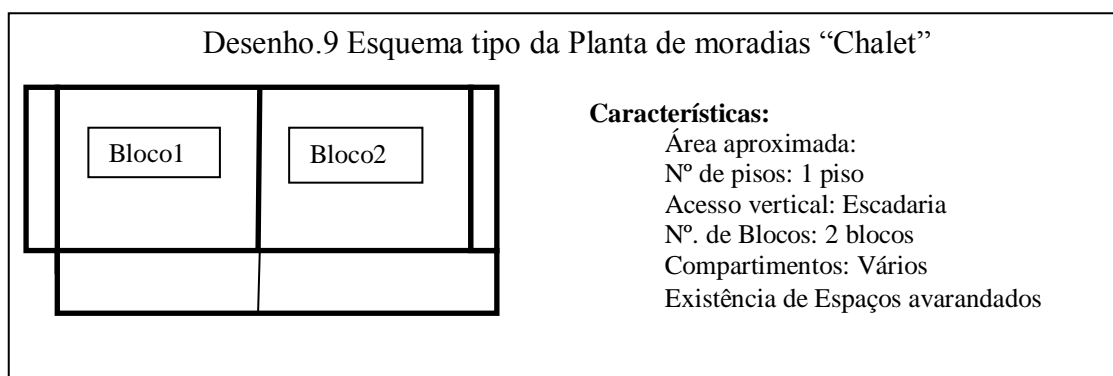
Desenho.9 Esquema tipo da Planta de moradias “Chalet”

Bloco1

Bloco2

**Características:**
Área aproximada:
Nº de pisos: 1 piso
Acesso vertical: Escadaria
Nº. de Blocos: 2 blocos
Compartimentos: Vários
Existência de Espaços avarandados